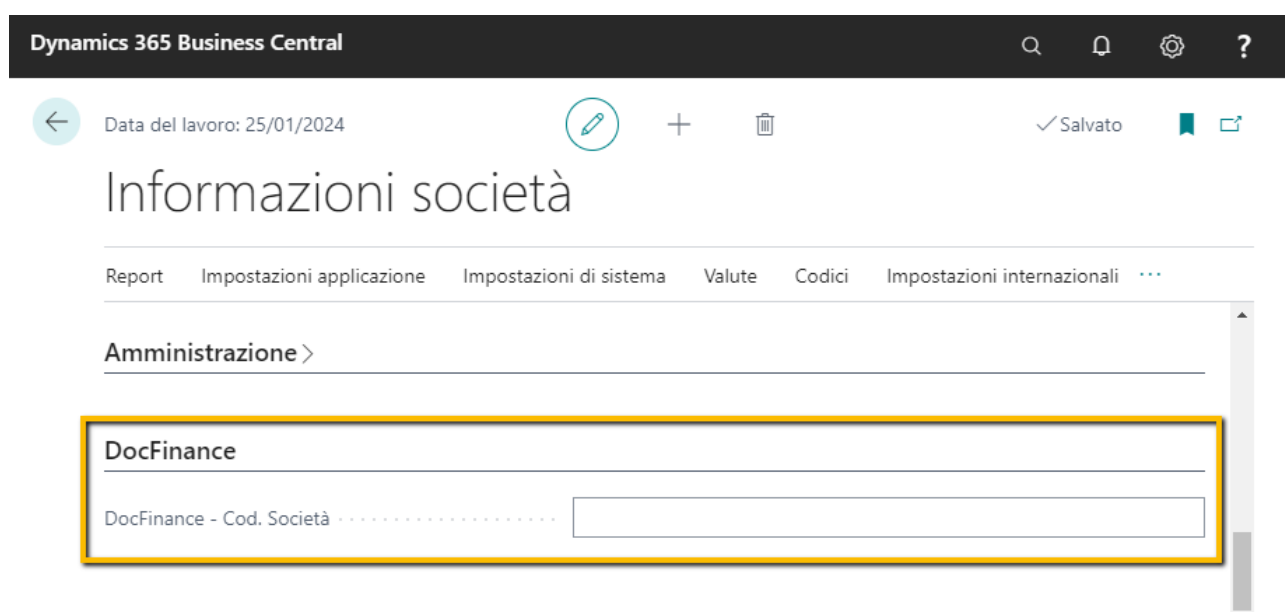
Dynamics 365 Business Central

?

Data del lavoro: 25/01/2024

✓Salvato

Informazioni società

Report Impostazioni applicazione Impostazioni di sistema Valute Codici Impostazioni internazionali ···

Amministrazione >

DocFinance

DocFinance - Cod. Società